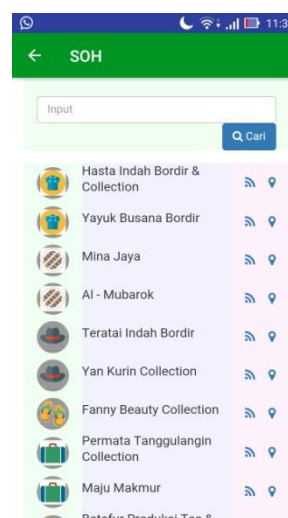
11:3

SOH

Input

Cari

Hasta Indah Bordir & Collection

Yayuk Busana Bordir

Mina Jaya

Al - Mubarok

Teratai Indah Bordir

Yan Kurin Collection

Fanny Beauty Collection

Permata Tanggulangin Collection

Maju Makmur

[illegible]